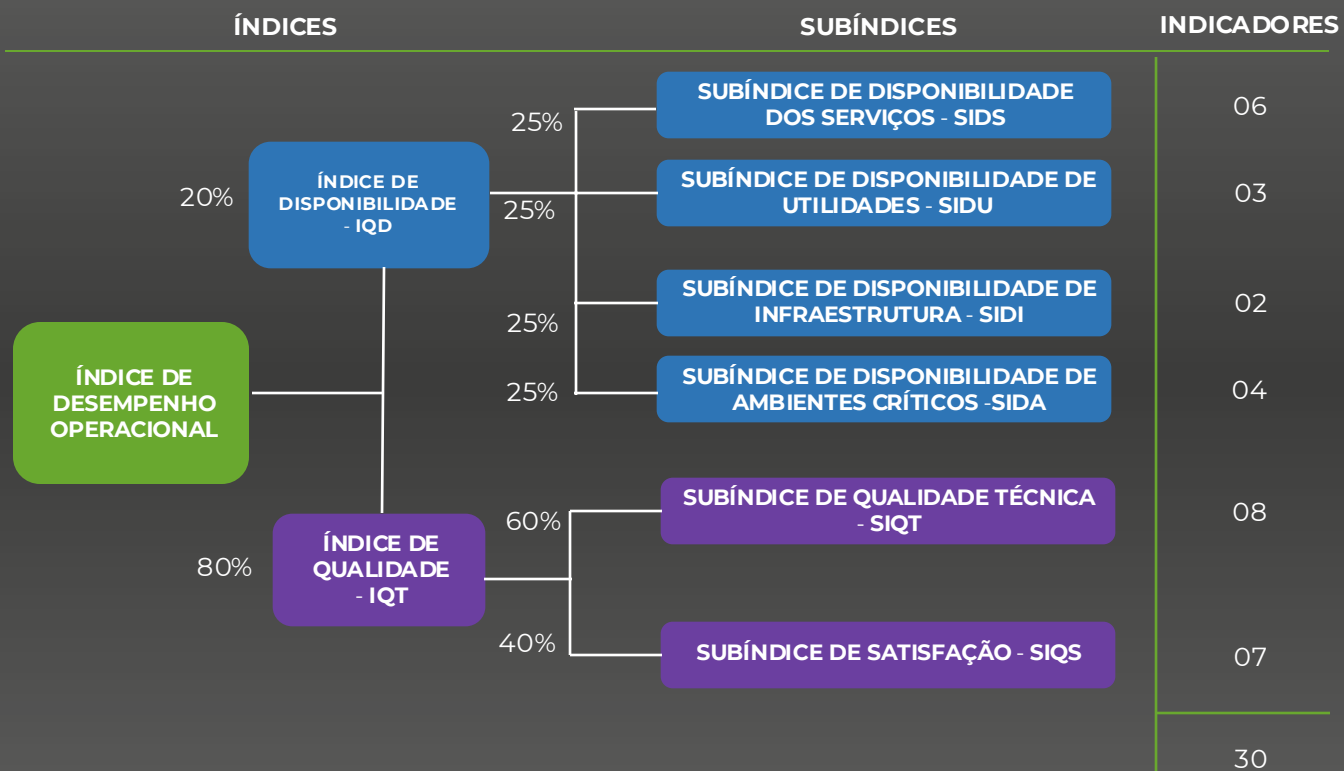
ÍNDICES

SUBÍNDICES

INDICADORES

ÍNDICE DE DESEMPENHO OPERACIONAL

20%

ÍNDICE DE DISPONIBILIDADE - IQD

25%

SUBÍNDICE DE DISPONIBILIDADE DOS SERVIÇOS - SIDS

06

25%

SUBÍNDICE DE DISPONIBILIDADE DE UTILIDADES - SIDU

03

25%

SUBÍNDICE DE DISPONIBILIDADE DE INFRAESTRUTURA - SIDI

02

25%

SUBÍNDICE DE DISPONIBILIDADE DE AMBIENTES CRÍTICOS -SIDA

04

80%

ÍNDICE DE QUALIDADE - IQT

60%

SUBÍNDICE DE QUALIDADE TÉCNICA - SIQT

08

40%

SUBÍNDICE DE SATISFAÇÃO - SIQS

07

30